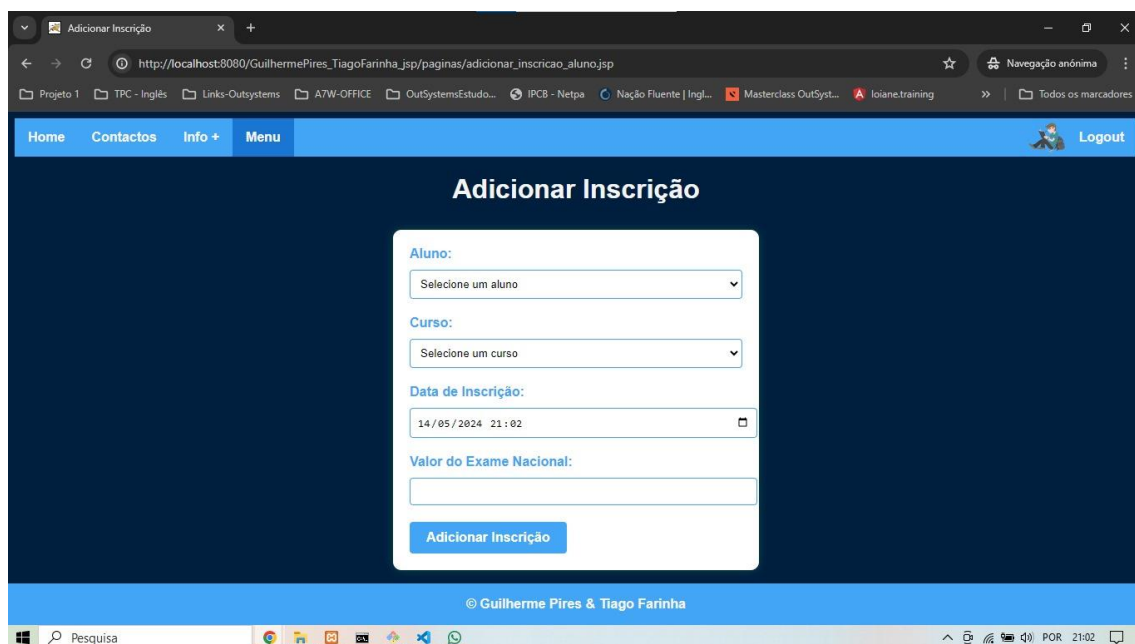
Adicionar Inscrição ×  +

http://localhost:8080/GuilhermePires_TiagoFarinha_jsp/paginas/adicionar_inscricao_aluno.jsp

Navegação anónima

Projeto 1  TPC - Inglês  Links-Outsystems  A7W-OFFICE  OutSystemsEstudo...  IPCB - Netpa  Nação Fluente | Ingl...  Masterclass OutSyst...  loiane.training  »  Todos os marcadores

Home  Contactos  Info +  Menu  Logout

Adicionar Inscrição

Aluno:

Selecione um aluno

Curso:

Selecione um curso

Data de Inscrição:

14/05/2024 21:02

Valor do Exame Nacional:

Adicionar Inscrição

© Guilherme Pires & Tiago Farinha

Pesquisa

POR 21:02